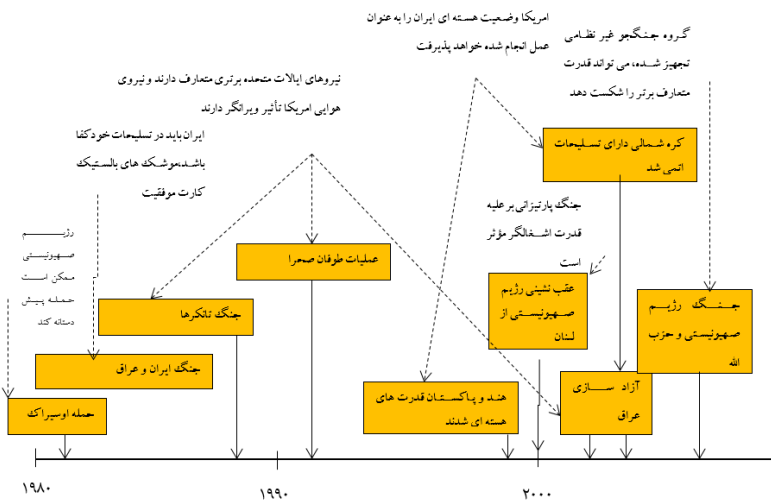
امریکا وضعیت هسته ای ایران را به عنوان عمل انجام شده خواهد پذیرفت

گروه جنگجو غیر نظامی تجهیز شده، می تواند قدرت متعارف برتر را شکست دهد

نیروهای ایالات متحده برتری متعارف دارند و نیروی هوایی امریکا تأثیر وبرانگر دارند

ایران باید در تسلیحات خودکفا باشد،موشک های بالستیک کارت موفقیت

رژیم صهیونیستی ممکن است حمله پیش دستانه کند

کره شمالی دارای تسلیحات اتمی شد

جنگ پارتیزانی بر علیه قدرت اشغالگر مؤثر است

عملیات طوفان صحرا

جنگ تانکرها

عقب نشینی رژیم صهیونیستی از لبنان

جنگ رژیم صهیونیستی و حزب الله

جنگ ایران و عراق

آزاد سازی عراق

حمله اوسیراک

هند و پاکستان قدرت های هسته ای شدند

۱۹۸۰

۱۹۹۰

۲۰۰۰